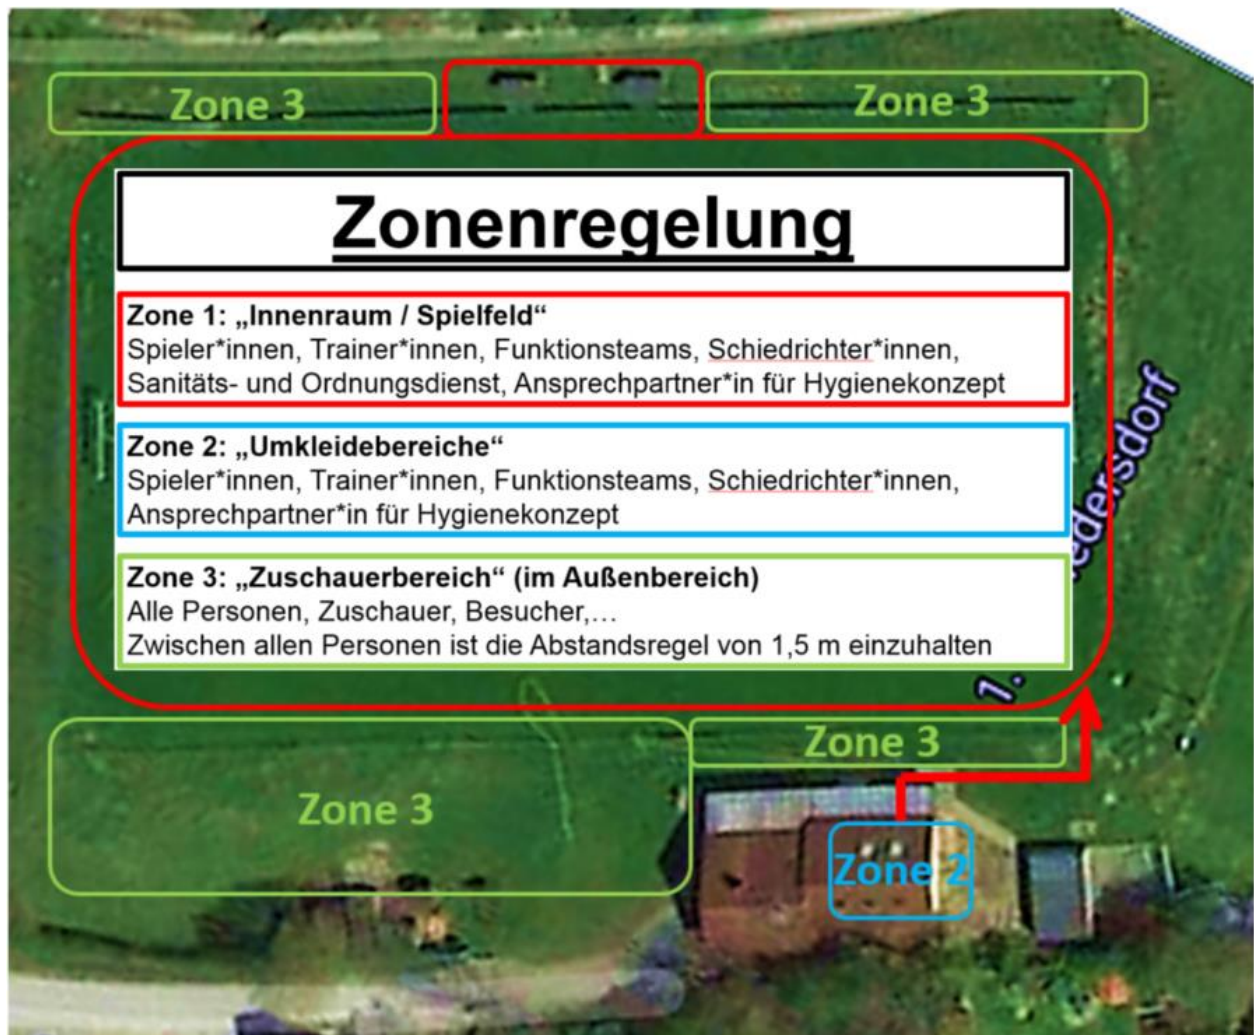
Zone 3

Zone 3

Zonenregelung

Zone 1: „Innenraum / Spielfeld“
Spieler*innen, Trainer*innen, Funktionsteams, Schiedrichter*innen, Sanitäts- und Ordnungsdienst, Ansprechpartner*in für Hygienekonzept

Zone 2: „Umkleidebereiche“
Spieler*innen, Trainer*innen, Funktionsteams, Schiedrichter*innen, Ansprechpartner*in für Hygienekonzept

Zone 3: „Zuschauerbereich“ (im Außenbereich)
Alle Personen, Zuschauer, Besucher,…
Zwischen allen Personen ist die Abstandsregel von 1,5 m einzuhalten

1. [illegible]edersdorf

Zone 3

Zone 3

Zone 2